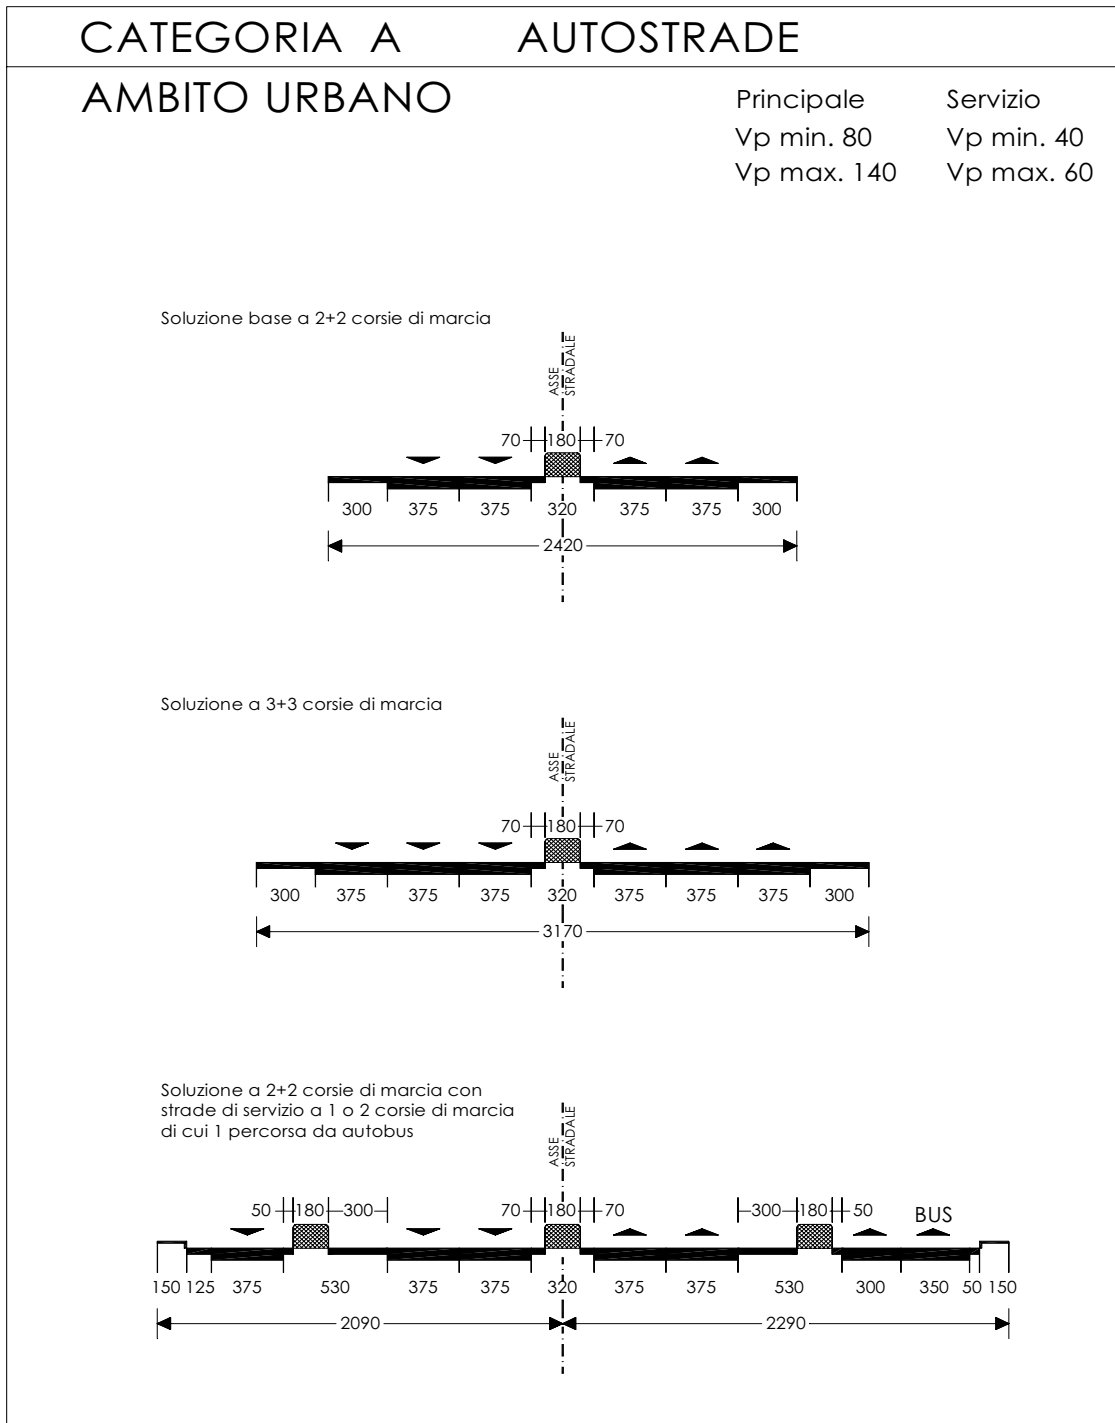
CATEGORIA A AUTOSTRADE

AMBITO URBANO

Principale
Vp min. 80
Vp max. 140

Servizio
Vp min. 40
Vp max. 60

Soluzione base a 2+2 corsie di marcia

ASSE STRADALE

70 180 70

300 375 375 320 375 375 300

2420

Soluzione a 3+3 corsie di marcia

ASSE STRADALE

70 180 70

300 375 375 375 320 375 375 375 300

3170

Soluzione a 2+2 corsie di marcia con strade di servizio a 1 o 2 corsie di marcia di cui 1 percorsa da autobus

ASSE STRADALE

50 180 300 70 180 70 300 180 50 BUS

150 125 375 530 375 375 320 375 375 530 300 350 50 150

2090 2290